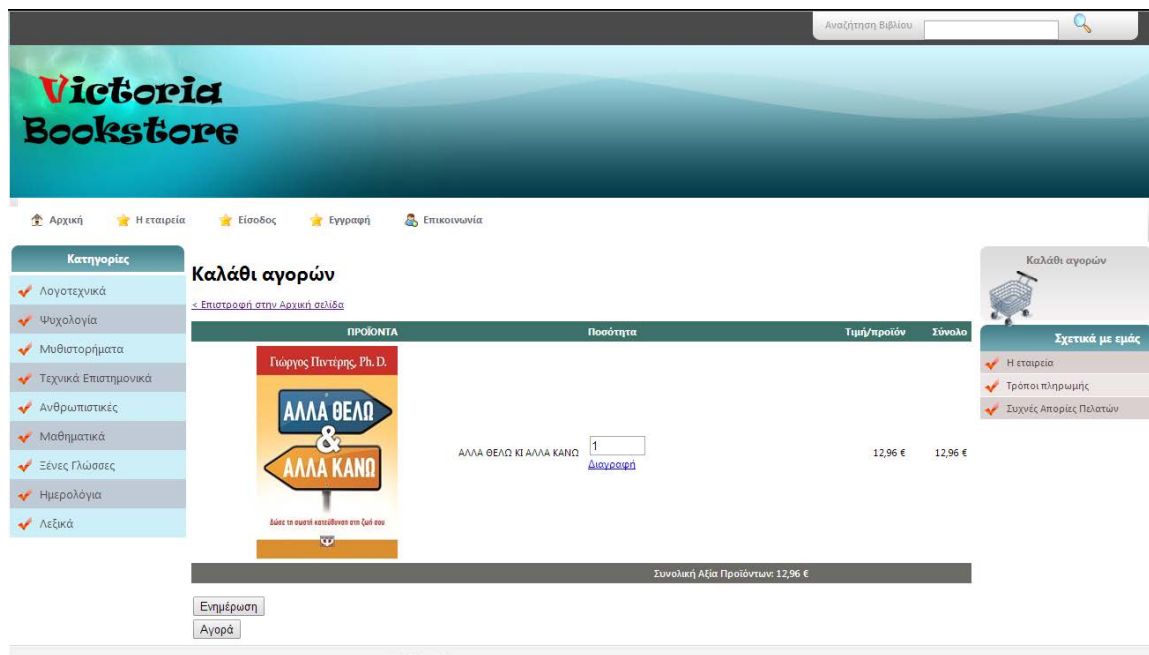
Αναζήτηση Βιβλίου

Victoria Bookstore

Αρχική
Η εταιρεία
Είσοδος
Εγγραφή
Επικοινωνία

Κατηγορίες
Λογοτεχνικά
Ψυχολογία
Μυθιστορήματα
Τεχνικά Επιστημονικά
Ανθρωπιστικές
Μαθηματικά
Ξένες Γλώσσες
Ημερολόγια
Λεξικά

Καλάθι αγορών

< Επιστροφή στην Αρχική σελίδα

| ΠΡΟΪΟΝΤΑ | Ποσότητα | Τιμή/προϊόν | Σύνολο |
|---|---|---|---|
| Γιώργος Πιντέρης, Ph. D. ΑΛΛΑ ΘΕΛΩ & ΑΛΛΑ ΚΑΝΩ Δώσε τη σωστή κατεύθυνση στη ζωή σου — ΑΛΛΑ ΘΕΛΩ ΚΙ ΑΛΛΑ ΚΑΝΩ | 1 Διαγραφή | 12,96 € | 12,96 € |

Συνολική Αξία Προϊόντων: 12,96 €

Ενημέρωση
Αγορά

Καλάθι αγορών

Σχετικά με εμάς
Η εταιρεία
Τρόποι πληρωμής
Συχνές Απορίες Πελατών